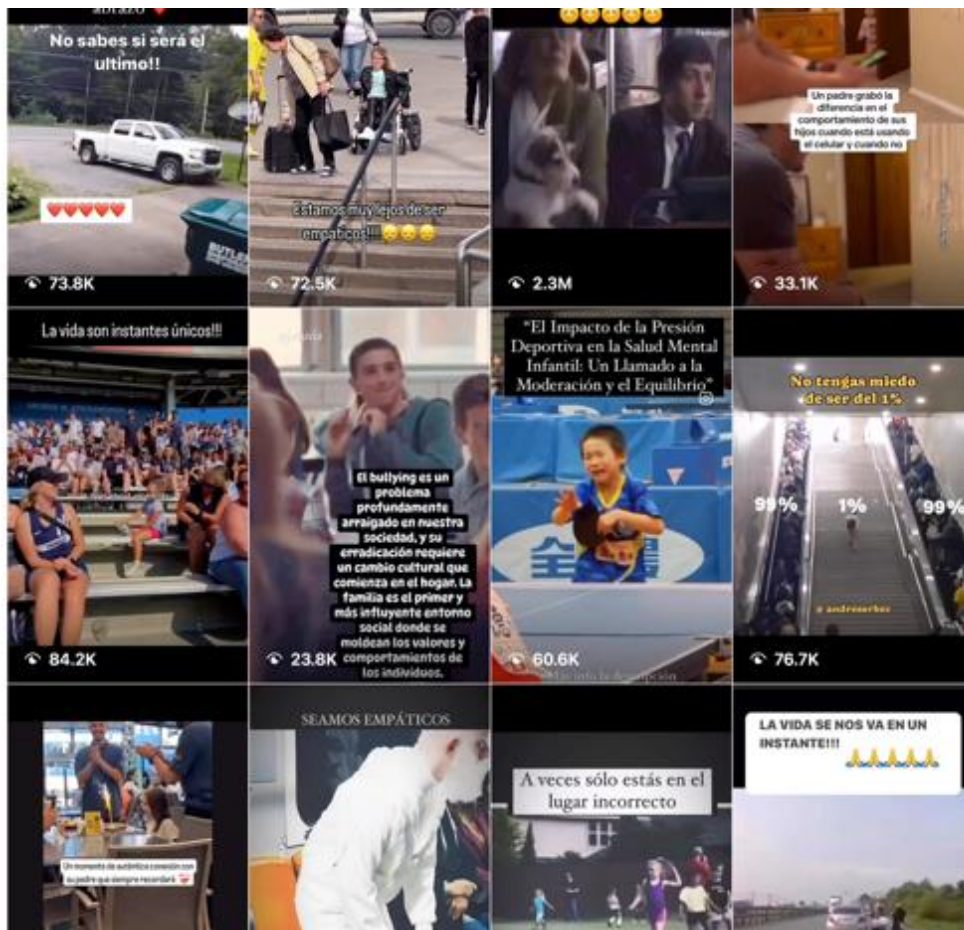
abrazo ❤️
No sabes si será el ultimo!!
❤️❤️❤️❤️❤️
73.8K

Estamos muy lejos de ser empáticos!!! 😔😔😔
72.5K

😔😔😔😔😔
2.3M

Un padre grabó la diferencia en el comportamiento de sus hijos cuando está usando el celular y cuando no
33.1K

La vida son instantes únicos!!!
84.2K

El bullying es un problema profundamente arraigado en nuestra sociedad, y su erradicación requiere un cambio cultural que comienza en el hogar. La familia es el primer y más influyente entorno social donde se moldean los valores y comportamientos de los individuos.
23.8K

"El Impacto de la Presión Deportiva en la Salud Mental Infantil: Un Llamado a la Moderación y el Equilibrio"
60.6K
Más info en la descripción

No tengas miedo de ser del 1%
99%
1%
99%
76.7K

Un momento de auténtica conexión con su padre que siempre recordará ❤️

SEAMOS EMPÁTICOS

A veces sólo estás en el lugar incorrecto

LA VIDA SE NOS VA EN UN INSTANTE!!! 🙏🙏🙏🙏🙏